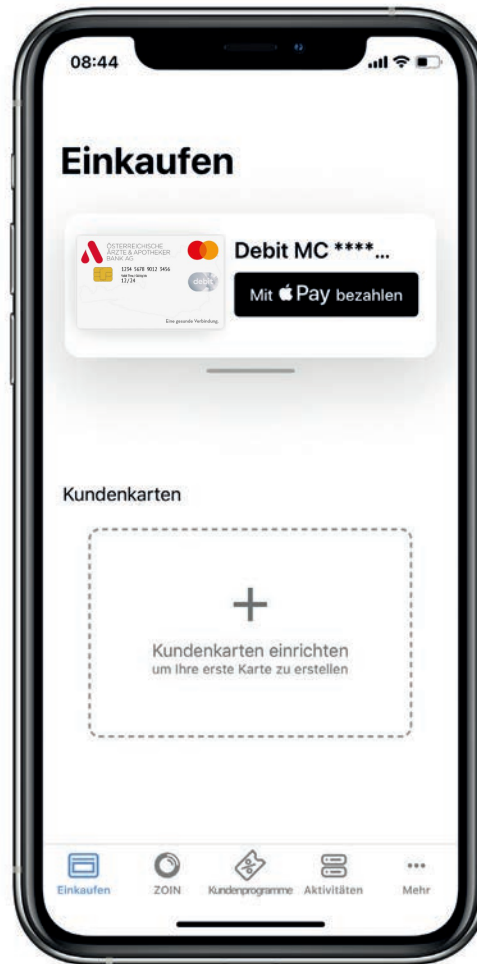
08:44

Einkaufen

ÖSTERREICHISCHE ÄRZTE & APOTHEKER BANK AG
1234 5678 9012 3456
12/24
debit
Eine gesunde Verbindung.

Debit MC ****...

Mit  Pay bezahlen

Kundenkarten

+
Kundenkarten einrichten
um Ihre erste Karte zu erstellen

Einkaufen ZOIN Kundenprogramme Aktivitäten ••• Mehr